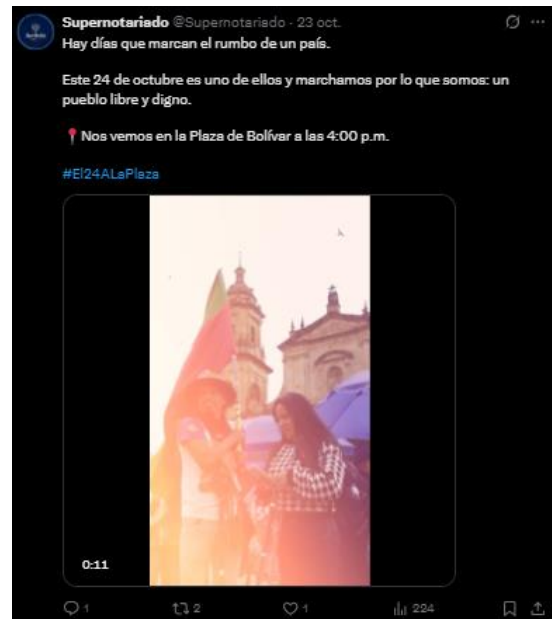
Supernotariado @Supernotariado · 23 oct.
Hay días que marcan el rumbo de un país.

Este 24 de octubre es uno de ellos y marchamos por lo que somos: un pueblo libre y digno.

📍 Nos vemos en la Plaza de Bolívar a las 4:00 p.m.

#El24ALaPlaza

0:11

1 2 1 224